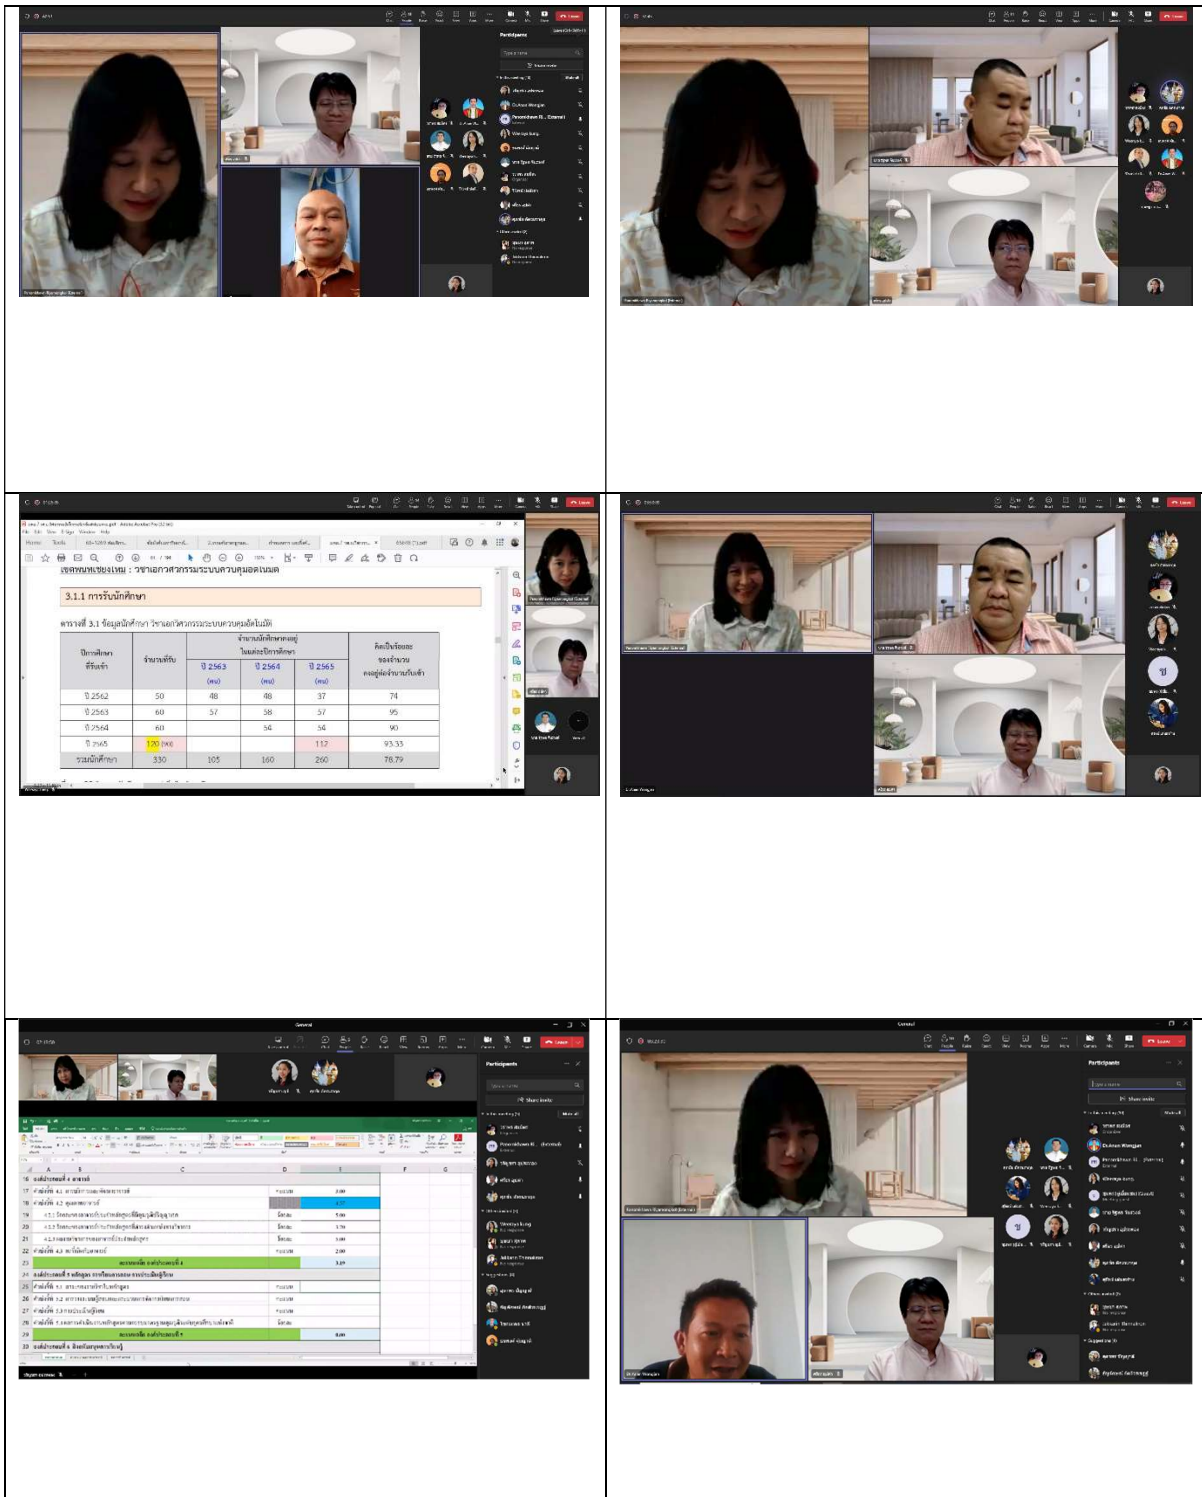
3.1.1 การรับนักศึกษา

ตารางที่ 3.1 ข้อมูลนักศึกษา วิชาเอกวิศวกรรมระบบควบคุมอัตโนมัติ

| ปีการศึกษาที่รับเข้า | จำนวนที่รับ | จำนวนนักศึกษาคงอยู่ในแต่ละปีการศึกษา ปี 2563 (คน) | ปี 2564 (คน) | ปี 2565 (คน) | คิดเป็นร้อยละของจำนวนคงอยู่ต่อจำนวนรับเข้า |
|---|---|---|---|---|---|
| ปี 2562 | 50 | 48 | 48 | 37 | 74 |
| ปี 2563 | 60 | 57 | 58 | 57 | 95 |
| ปี 2564 | 60 | | 54 | 54 | 90 |
| ปี 2565 | 120 (90) | | | 112 | 93.33 |
| รวมนักศึกษา | 330 | 105 | 160 | 260 | 78.79 |

Participants

Leave